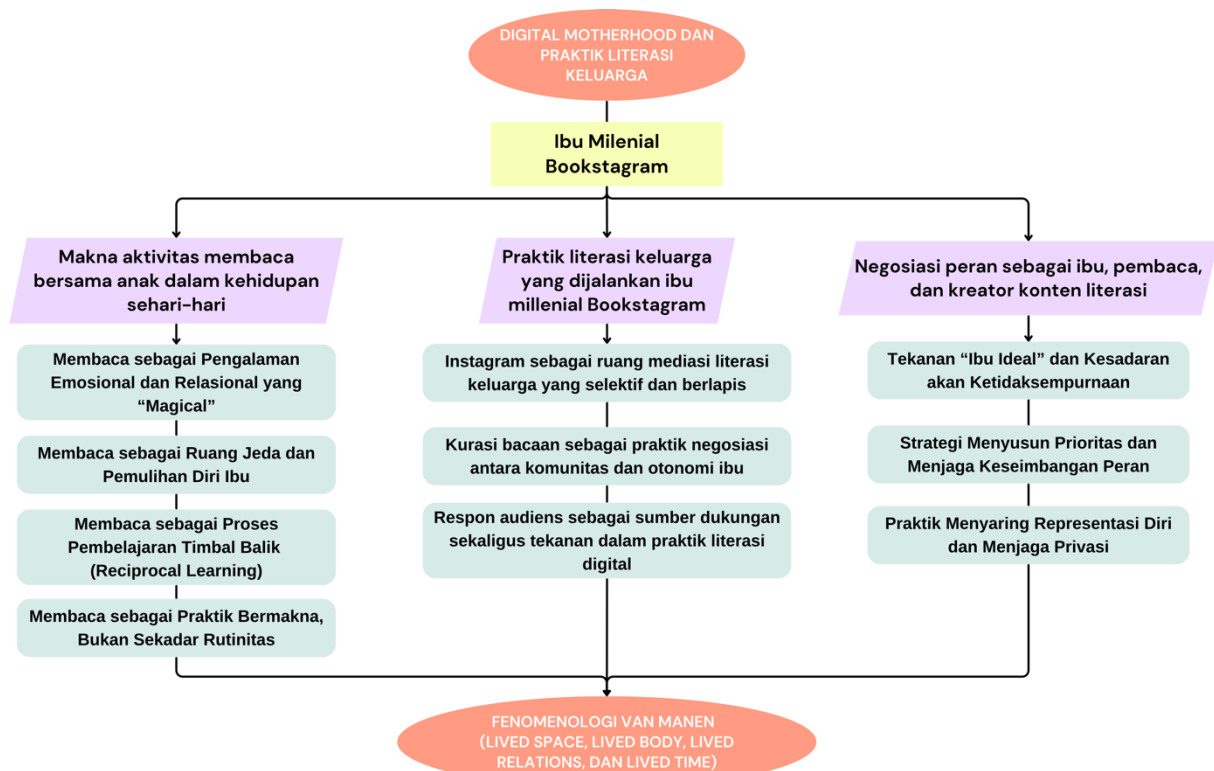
DIGITAL MOTHERHOOD DAN PRAKTIK LITERASI KELUARGA

Ibu Milenial Bookstagram

Makna aktivitas membaca bersama anak dalam kehidupan sehari-hari

Membaca sebagai Pengalaman Emosional dan Relasional yang "Magical"

Membaca sebagai Ruang Jeda dan Pemulihan Diri Ibu

Membaca sebagai Proses Pembelajaran Timbal Balik (Reciprocal Learning)

Membaca sebagai Praktik Bermakna, Bukan Sekadar Rutinitas

Praktik literasi keluarga yang dijalankan ibu millenial Bookstagram

Instagram sebagai ruang mediasi literasi keluarga yang selektif dan berlapis

Kurasi bacaan sebagai praktik negosiasi antara komunitas dan otonomi ibu

Respon audiens sebagai sumber dukungan sekaligus tekanan dalam praktik literasi digital

Negosiasi peran sebagai ibu, pembaca, dan kreator konten literasi

Tekanan "Ibu Ideal" dan Kesadaran akan Ketidaksempurnaan

Strategi Menyusun Prioritas dan Menjaga Keseimbangan Peran

Praktik Menyaring Representasi Diri dan Menjaga Privasi

FENOMENOLOGI VAN MANEN (LIVED SPACE, LIVED BODY, LIVED RELATIONS, DAN LIVED TIME)